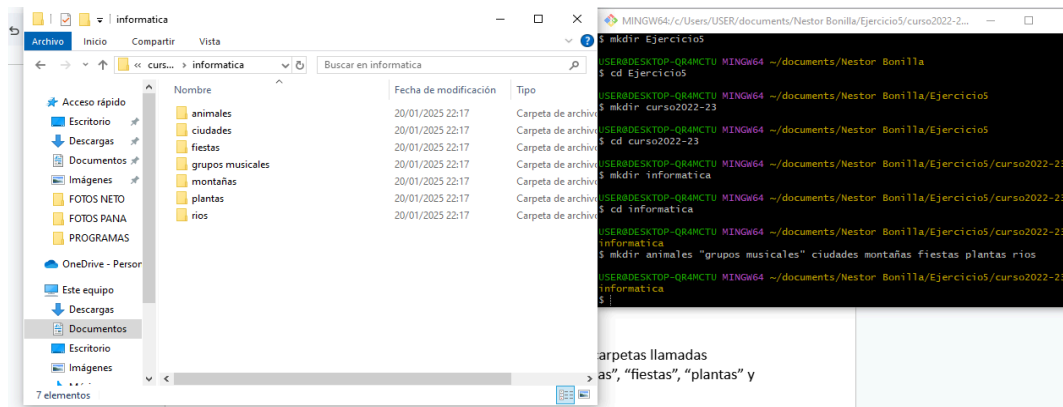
informatica

Archivo Inicio Compartir Vista

« curs... › informatica

Buscar en informatica

Acceso rápido
Escritorio
Descargas
Documentos
Imágenes
FOTOS NETO
FOTOS PANA
PROGRAMAS
OneDrive - Persor
Este equipo
Descargas
Documentos
Escritorio
Imágenes

| Nombre | Fecha de modificación | Tipo |
|---|---|---|
| animales | 20/01/2025 22:17 | Carpeta de archivo |
| ciudades | 20/01/2025 22:17 | Carpeta de archivo |
| fiestas | 20/01/2025 22:17 | Carpeta de archivo |
| grupos musicales | 20/01/2025 22:17 | Carpeta de archivo |
| montañas | 20/01/2025 22:17 | Carpeta de archivo |
| plantas | 20/01/2025 22:17 | Carpeta de archivo |
| rios | 20/01/2025 22:17 | Carpeta de archivo |

7 elementos

MINGW64:/c/Users/USER/documents/Nestor Bonilla/Ejercicio5/curso2022-2...

$ mkdir Ejercicio5

USER@DESKTOP-QR4MCTU MINGW64 ~/documents/Nestor Bonilla
$ cd Ejercicio5

USER@DESKTOP-QR4MCTU MINGW64 ~/documents/Nestor Bonilla/Ejercicio5
$ mkdir curso2022-23

USER@DESKTOP-QR4MCTU MINGW64 ~/documents/Nestor Bonilla/Ejercicio5
$ cd curso2022-23

USER@DESKTOP-QR4MCTU MINGW64 ~/documents/Nestor Bonilla/Ejercicio5/curso2022-23
$ mkdir informatica

USER@DESKTOP-QR4MCTU MINGW64 ~/documents/Nestor Bonilla/Ejercicio5/curso2022-23
$ cd informatica

USER@DESKTOP-QR4MCTU MINGW64 ~/documents/Nestor Bonilla/Ejercicio5/curso2022-23
informatica
$ mkdir animales "grupos musicales" ciudades montañas fiestas plantas rios

USER@DESKTOP-QR4MCTU MINGW64 ~/documents/Nestor Bonilla/Ejercicio5/curso2022-23
informatica
$

arpetas llamadas
as", "fiestas", "plantas" y